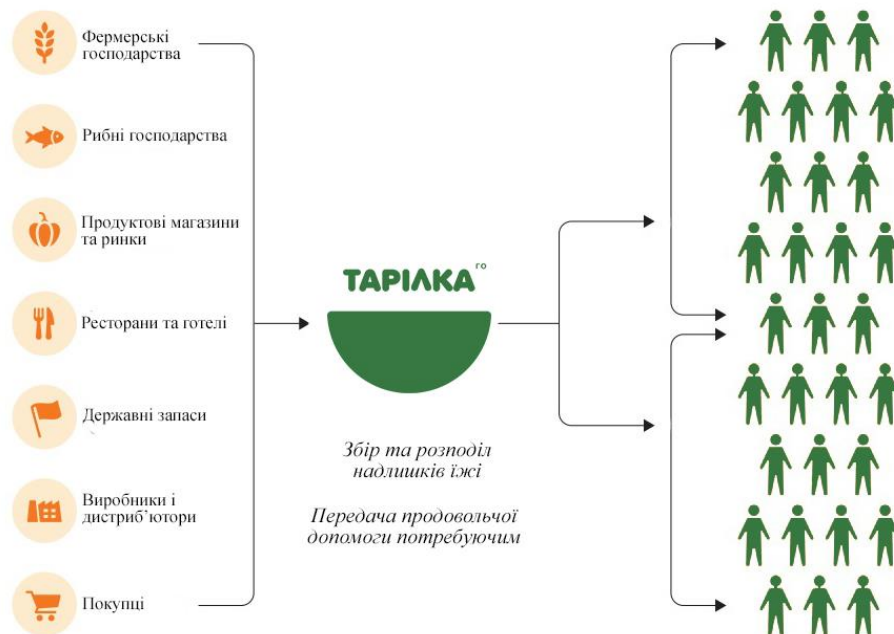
Фермерські господарства

Рибні господарства

Продуктові магазини та ринки

Ресторани та готелі

Державні запаси

Виробники і дистриб'ютори

Покупці

ТАРІЛКА ГО

Збір та розподіл надлишків їжі

Передача продовольчої допомоги потребуючим